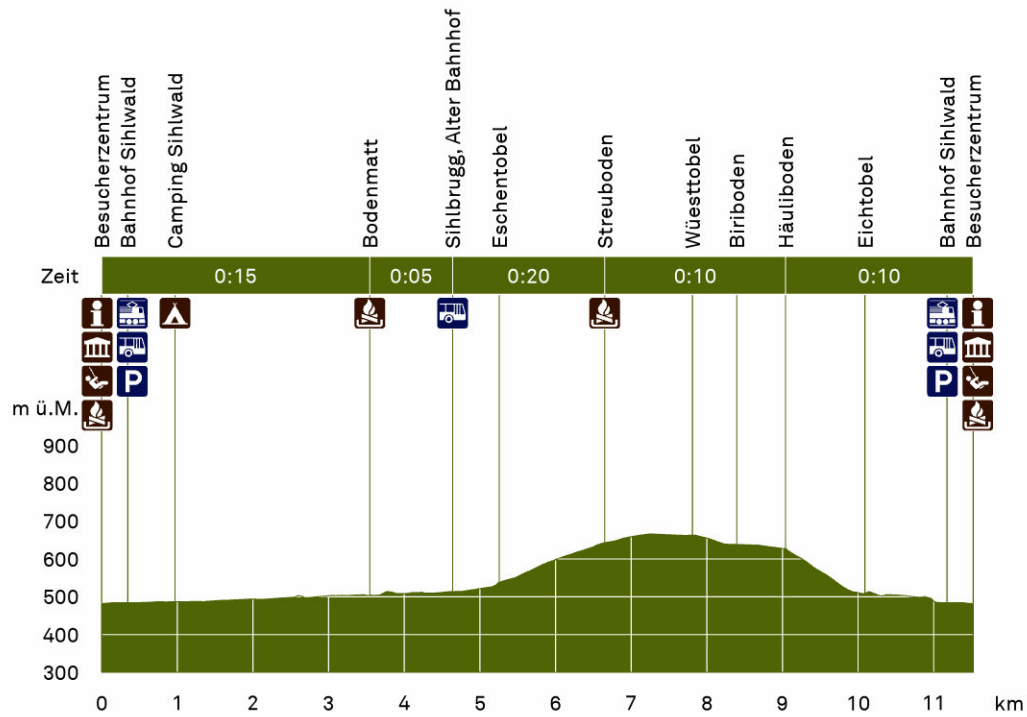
Besucherzentrum
Bahnhof Sihlwald
Camping Sihlwald
Bodenmatt
Sihlbrugg, Alter Bahnhof
Eschentobel
Streuboden
Wüesttobel
Biriboden
Häuliboden
Eichtobel
Bahnhof Sihlwald
Besucherzentrum

Zeit 0:15 0:05 0:20 0:10 0:10

P
P

m ü.M.
900
800
700
600
500
400
300

0 1 2 3 4 5 6 7 8 9 10 11 km